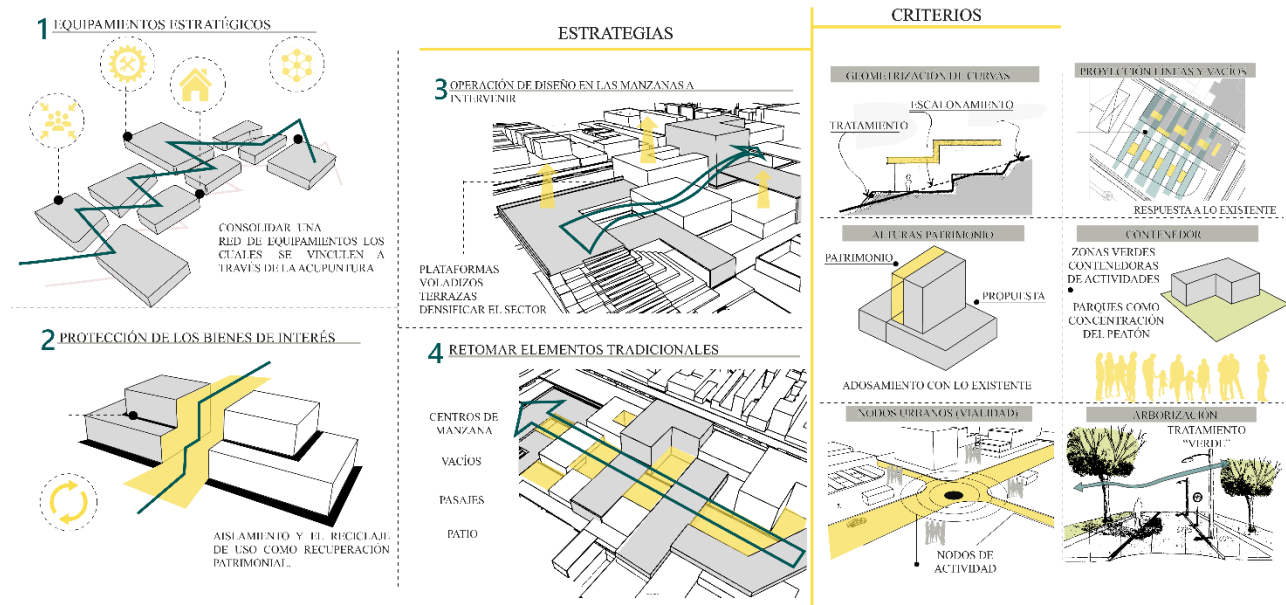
1 EQUIPAMIENTOS ESTRATÉGICOS

CONSOLIDAR UNA RED DE EQUIPAMIENTOS LOS CUALES SE VINCULEN A TRAVÉS DE LA ACUPUNTURA

2 PROTECCIÓN DE LOS BIENES DE INTERÉS

AISLAMIENTO Y EL RECICLAJE DE USO COMO RECUPERACIÓN PATRIMONIAL.

ESTRATEGIAS

3 OPERACIÓN DE DISEÑO EN LAS MANZANAS A INTERVENIR

PLATAFORMAS
VOLADIZOS
TERRAZAS
DENSIFICAR EL SECTOR

4 RETOMAR ELEMENTOS TRADICIONALES

CENTROS DE MANZANA
VACÍOS
PASAJES
PATIO

CRITERIOS

GEOMETRIZACIÓN DE CURVAS
ESCALONAMIENTO
TRATAMIENTO

PROYECCIÓN LINEAS Y VACIOS
RESPUESTA A LO EXISTENTE

ALTURAS PATRIMONIO
PATRIMONIO
PROPUESTA
ADOSAMIENTO CON LO EXISTENTE

CONTENEDOR
ZONAS VERDES CONTENEDORAS DE ACTIVIDADES
PARQUES COMO CONCENTRACIÓN DEL PEATÓN

NODOS URBANOS (VIALIDAD)
NODOS DE ACTIVIDAD

ARBORIZACIÓN
TRATAMIENTO "VERDE"